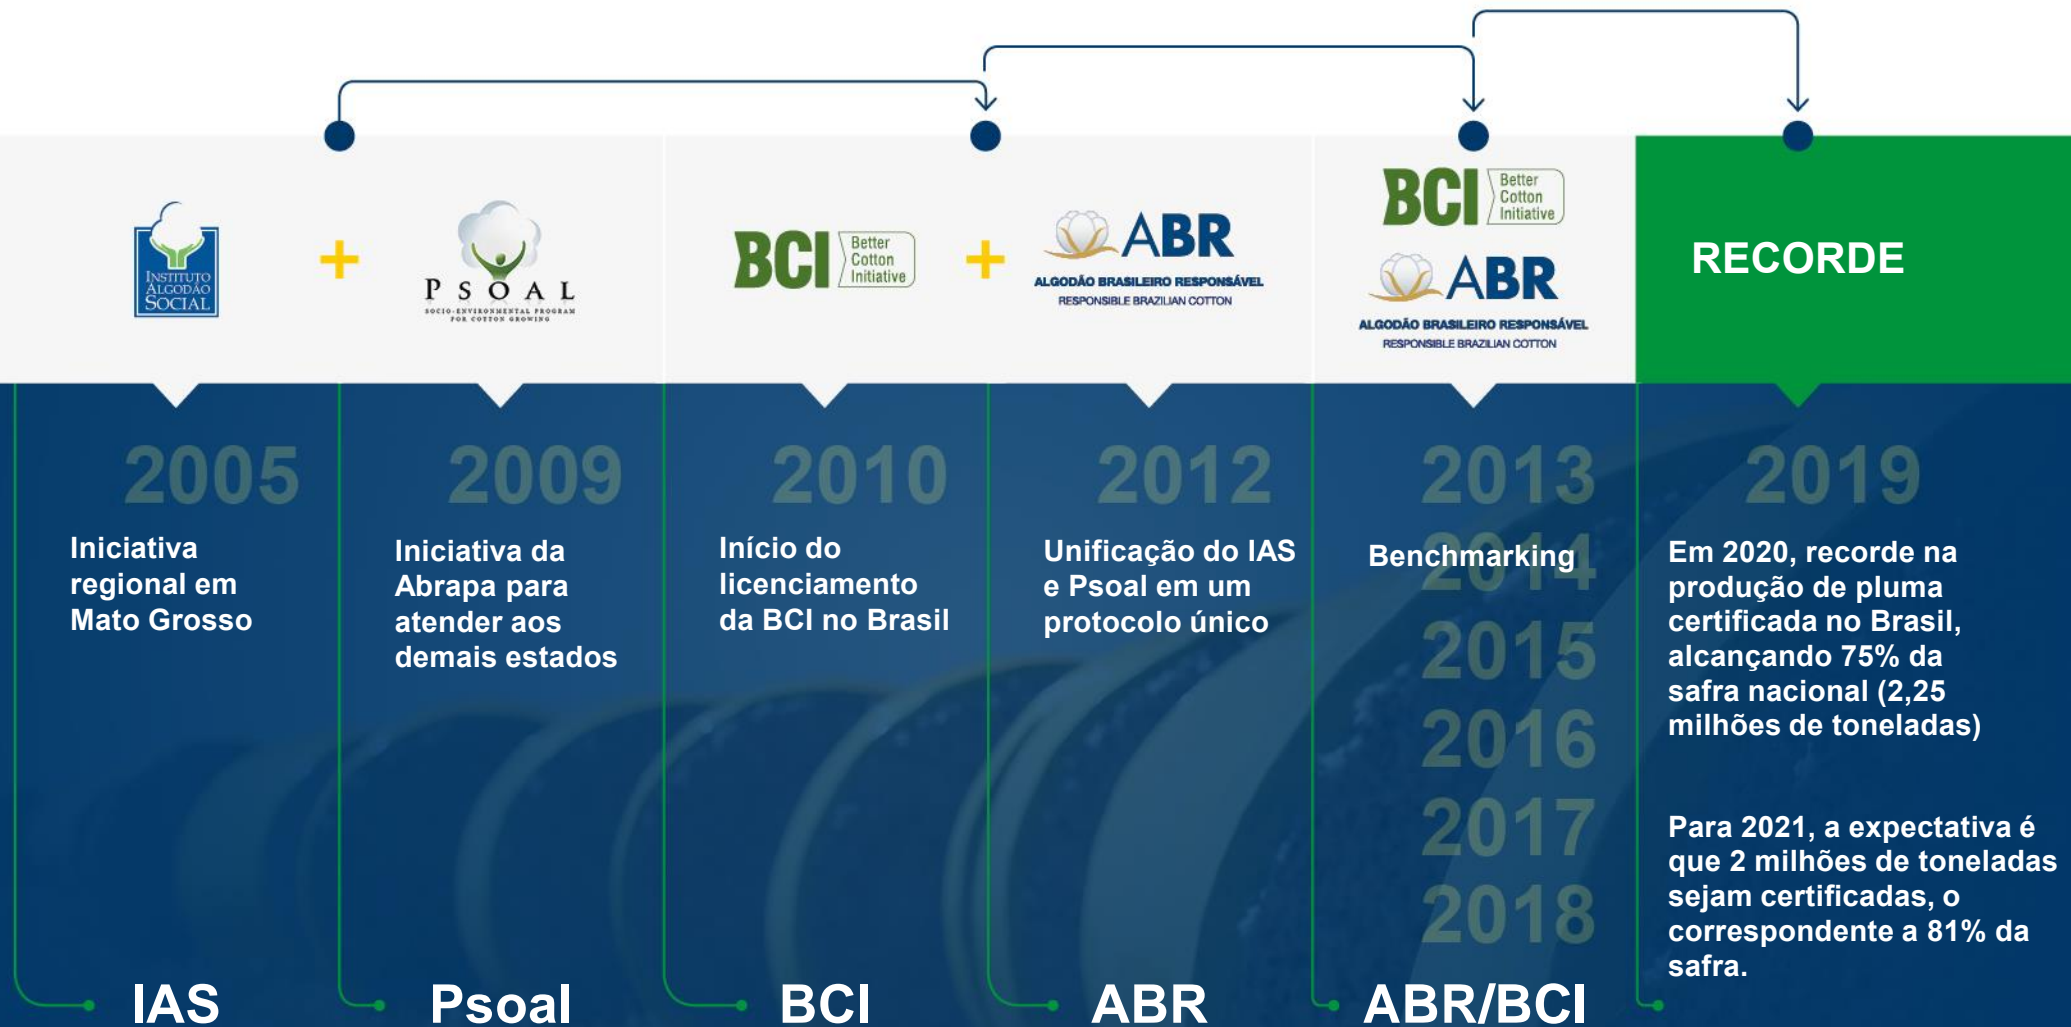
INSTITUTO ALGODÃO SOCIAL

+

PSOAL
SOCIO-ENVIRONMENTAL PROGRAM FOR COTTON GROWING

BCI Better Cotton Initiative

+

ABR
ALGODÃO BRASILEIRO RESPONSÁVEL
RESPONSIBLE BRAZILIAN COTTON

BCI Better Cotton Initiative

ABR
ALGODÃO BRASILEIRO RESPONSÁVEL
RESPONSIBLE BRAZILIAN COTTON

RECORDE

2005
Iniciativa regional em Mato Grosso

2009
Iniciativa da Abrapa para atender aos demais estados

2010
Início do licenciamento da BCI no Brasil

2012
Unificação do IAS e Psoal em um protocolo único

2013
Benchmarking
2014
2015
2016
2017
2018

2019
Em 2020, recorde na produção de pluma certificada no Brasil, alcançando 75% da safra nacional (2,25 milhões de toneladas)

Para 2021, a expectativa é que 2 milhões de toneladas sejam certificadas, o correspondente a 81% da safra.

IAS

Psoal

BCI

ABR

ABR/BCI